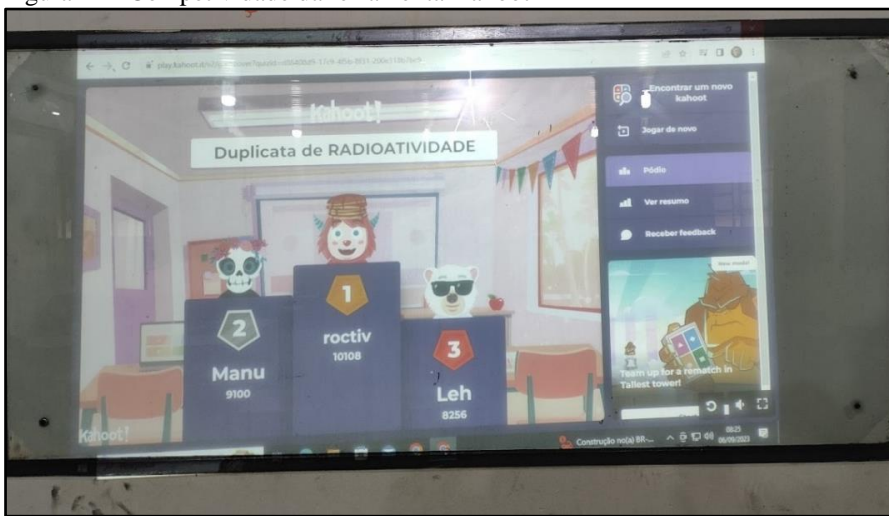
Kahoot!

Duplicata de RADIOATIVIDADE

1
roctiv
10108

2
Manu
9100

3
Leh
8256

Kahoot!

Encontrar um novo kahoot

Jogar de novo

Pódio

Ver resumo

Receber feedback

Novo modo!

Team up for a rematch in Tallest tower!

Construção no(a) BR-...

08:25
06/09/2023